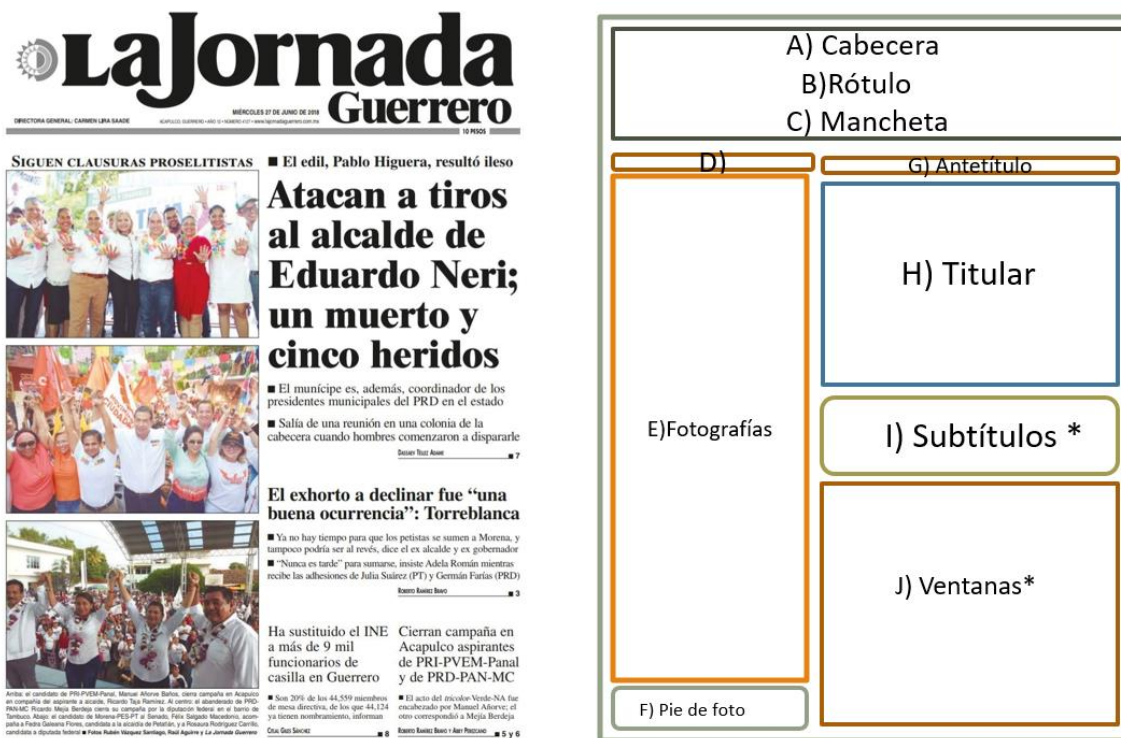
La Jornada Guerrero

DIRECTORA GENERAL: CARMEN LIRA SAADE

MIÉRCOLES 27 DE JUNIO DE 2018

ACAPULCO, GUERRERO • AÑO 10 • NÚMERO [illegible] • www.lajornadaguerrero.com.mx

10 PESOS

SIGUEN CLAUSURAS PROSELITISTAS

■ El edil, Pablo Higuera, resultó ileso

Atacan a tiros al alcalde de Eduardo Neri; un muerto y cinco heridos

■ El munícipe es, además, coordinador de los presidentes municipales del PRD en el estado

■ Salía de una reunión en una colonia de la cabecera cuando hombres comenzaron a dispararle

DAGOBERTO TÉLLEZ ADAME ■ 7

El exhorto a declinar fue "una buena ocurrencia": Torreblanca

■ Ya no hay tiempo para que los petistas se sumen a Morena, y tampoco podría ser al revés, dice el ex alcalde y ex gobernador

■ "Nunca es tarde" para sumarse, insiste Adela Román mientras recibe las adhesiones de Julia Suárez (PT) y Germán Farías (PRD)

ROBERTO RAMÍREZ BRAVO ■ 3

Ha sustituido el INE a más de 9 mil funcionarios de casilla en Guerrero

■ Son 20% de los 44,559 miembros de mesa directiva, de los que 44,124 ya tienen nombramiento, informan

CELIA GUZ SÁNCHEZ ■ 8

Cierran campaña en Acapulco aspirantes de PRI-PVEM-Panal y de PRD-PAN-MC

■ El acto del tricolor-Verde-NA fue encabezado por Manuel Añorve; el otro correspondió a Mejía Berdeja

ROBERTO RAMÍREZ BRAVO Y ABEY PEREZCANO ■ 5 y 6

Arriba: el candidato de PRI-PVEM-Panal, Manuel Añorve Baños, cierra campaña en Acapulco en compañía del aspirante a alcalde, Ricardo Taja Ramírez. Al centro: el abanderado de PRD-PAN-MC Ricardo Mejía Berdeja cierra su campaña por la diputación federal en el barrio de Tambuco. Abajo: el candidato de Morena-PES-PT al Senado, Félix Salgado Macedonio, acompaña a Fedra Galeana Flores, candidata a la alcaldía de Petatlán, y a Rosaura Rodríguez Carrillo, candidata a diputada federal ■ Fotos Rubén Vázquez Santiago, Raúl Aguirre y La Jornada Guerrero

A) Cabecera
B)Rótulo
C) Mancheta
D)
G) Antetítulo
H) Titular
E)Fotografías
I) Subtítulos *
J) Ventanas*
F) Pie de foto